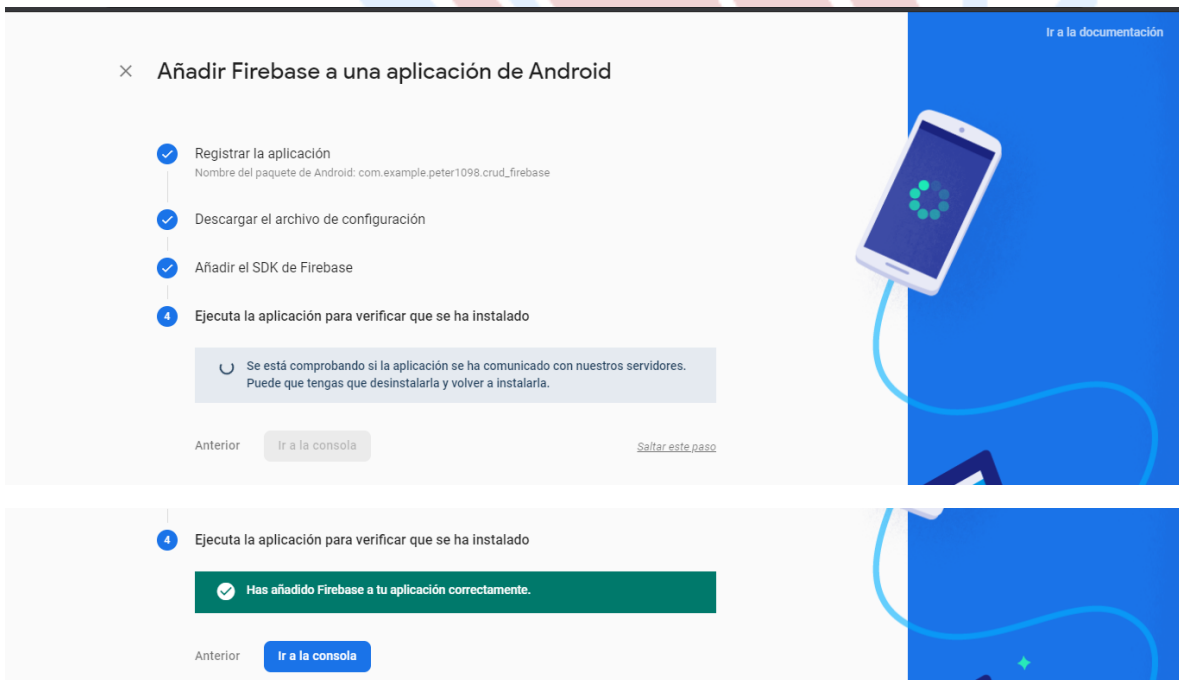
Ir a la documentación

× Añadir Firebase a una aplicación de Android

Registrar la aplicación
Nombre del paquete de Android: com.example.peter1098.crud_firebase

Descargar el archivo de configuración

Añadir el SDK de Firebase

4 Ejecuta la aplicación para verificar que se ha instalado

Se está comprobando si la aplicación se ha comunicado con nuestros servidores. Puede que tengas que desinstalarla y volver a instalarla.

Anterior Ir a la consola Saltar este paso

4 Ejecuta la aplicación para verificar que se ha instalado

Has añadido Firebase a tu aplicación correctamente.

Anterior Ir a la consola